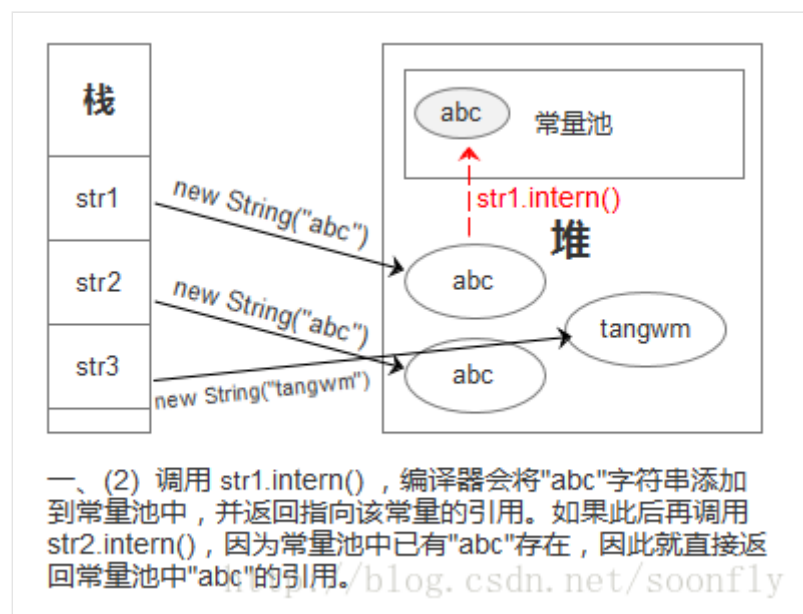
栈

str1

str2

str3

abc

常量池

str1.intern()

堆

new String("abc")

abc

new String("abc")

tangwm

abc

new String("tangwm")

一、(2) 调用 str1.intern()，编译器会将"abc"字符串添加到常量池中，并返回指向该常量的引用。如果此后再调用 str2.intern()，因为常量池中已有"abc"存在，因此就直接返回常量池中"abc"的引用。

http://blog.csdn.net/soonfly